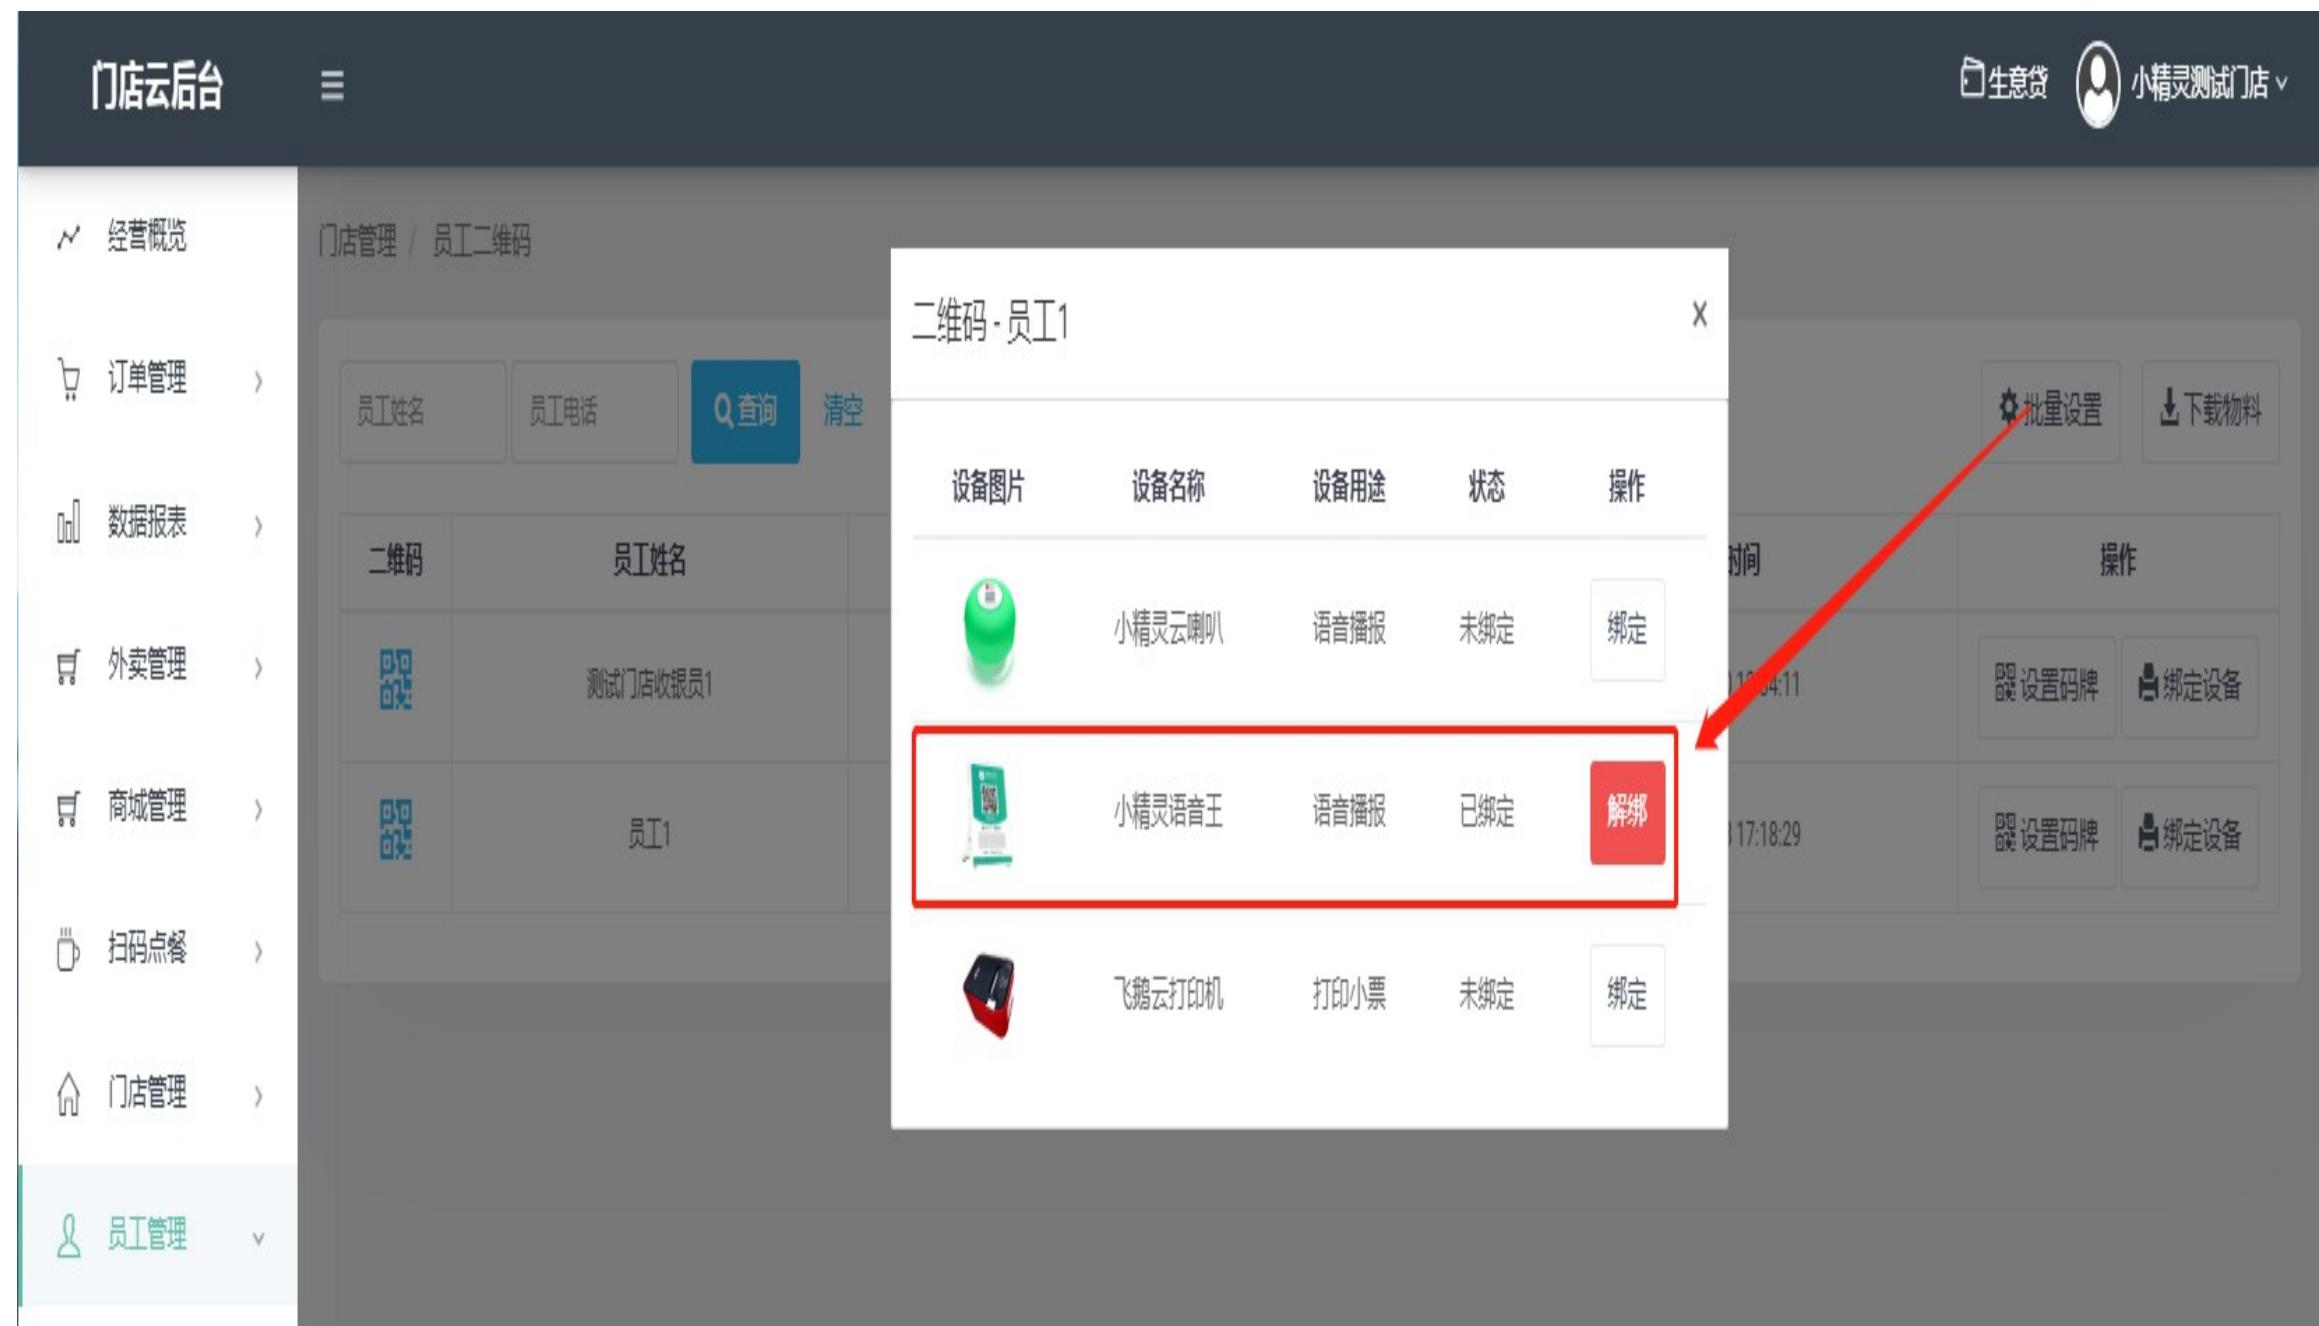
门店云后台 ≡ 生意贷 小精灵测试门店 v

经营概览
订单管理 ›
数据报表 ›
外卖管理 ›
商城管理 ›
扫码点餐 ›
门店管理 ›
员工管理 v

门店管理 / 员工二维码

员工姓名 员工电话 查询 清空 批量设置 下载物料

| 二维码 | 员工姓名 | 时间 | 操作 |
|---|---|---|---|
| | 测试门店收银员1 | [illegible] 1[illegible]:04:11 | 设置码牌 绑定设备 |
| | 员工1 | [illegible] 17:18:29 | 设置码牌 绑定设备 |

二维码 - 员工1 X

| 设备图片 | 设备名称 | 设备用途 | 状态 | 操作 |
|---|---|---|---|---|
| | 小精灵云喇叭 | 语音播报 | 未绑定 | 绑定 |
| | 小精灵语音王 | 语音播报 | 已绑定 | 解绑 |
| | 飞鹅云打印机 | 打印小票 | 未绑定 | 绑定 |